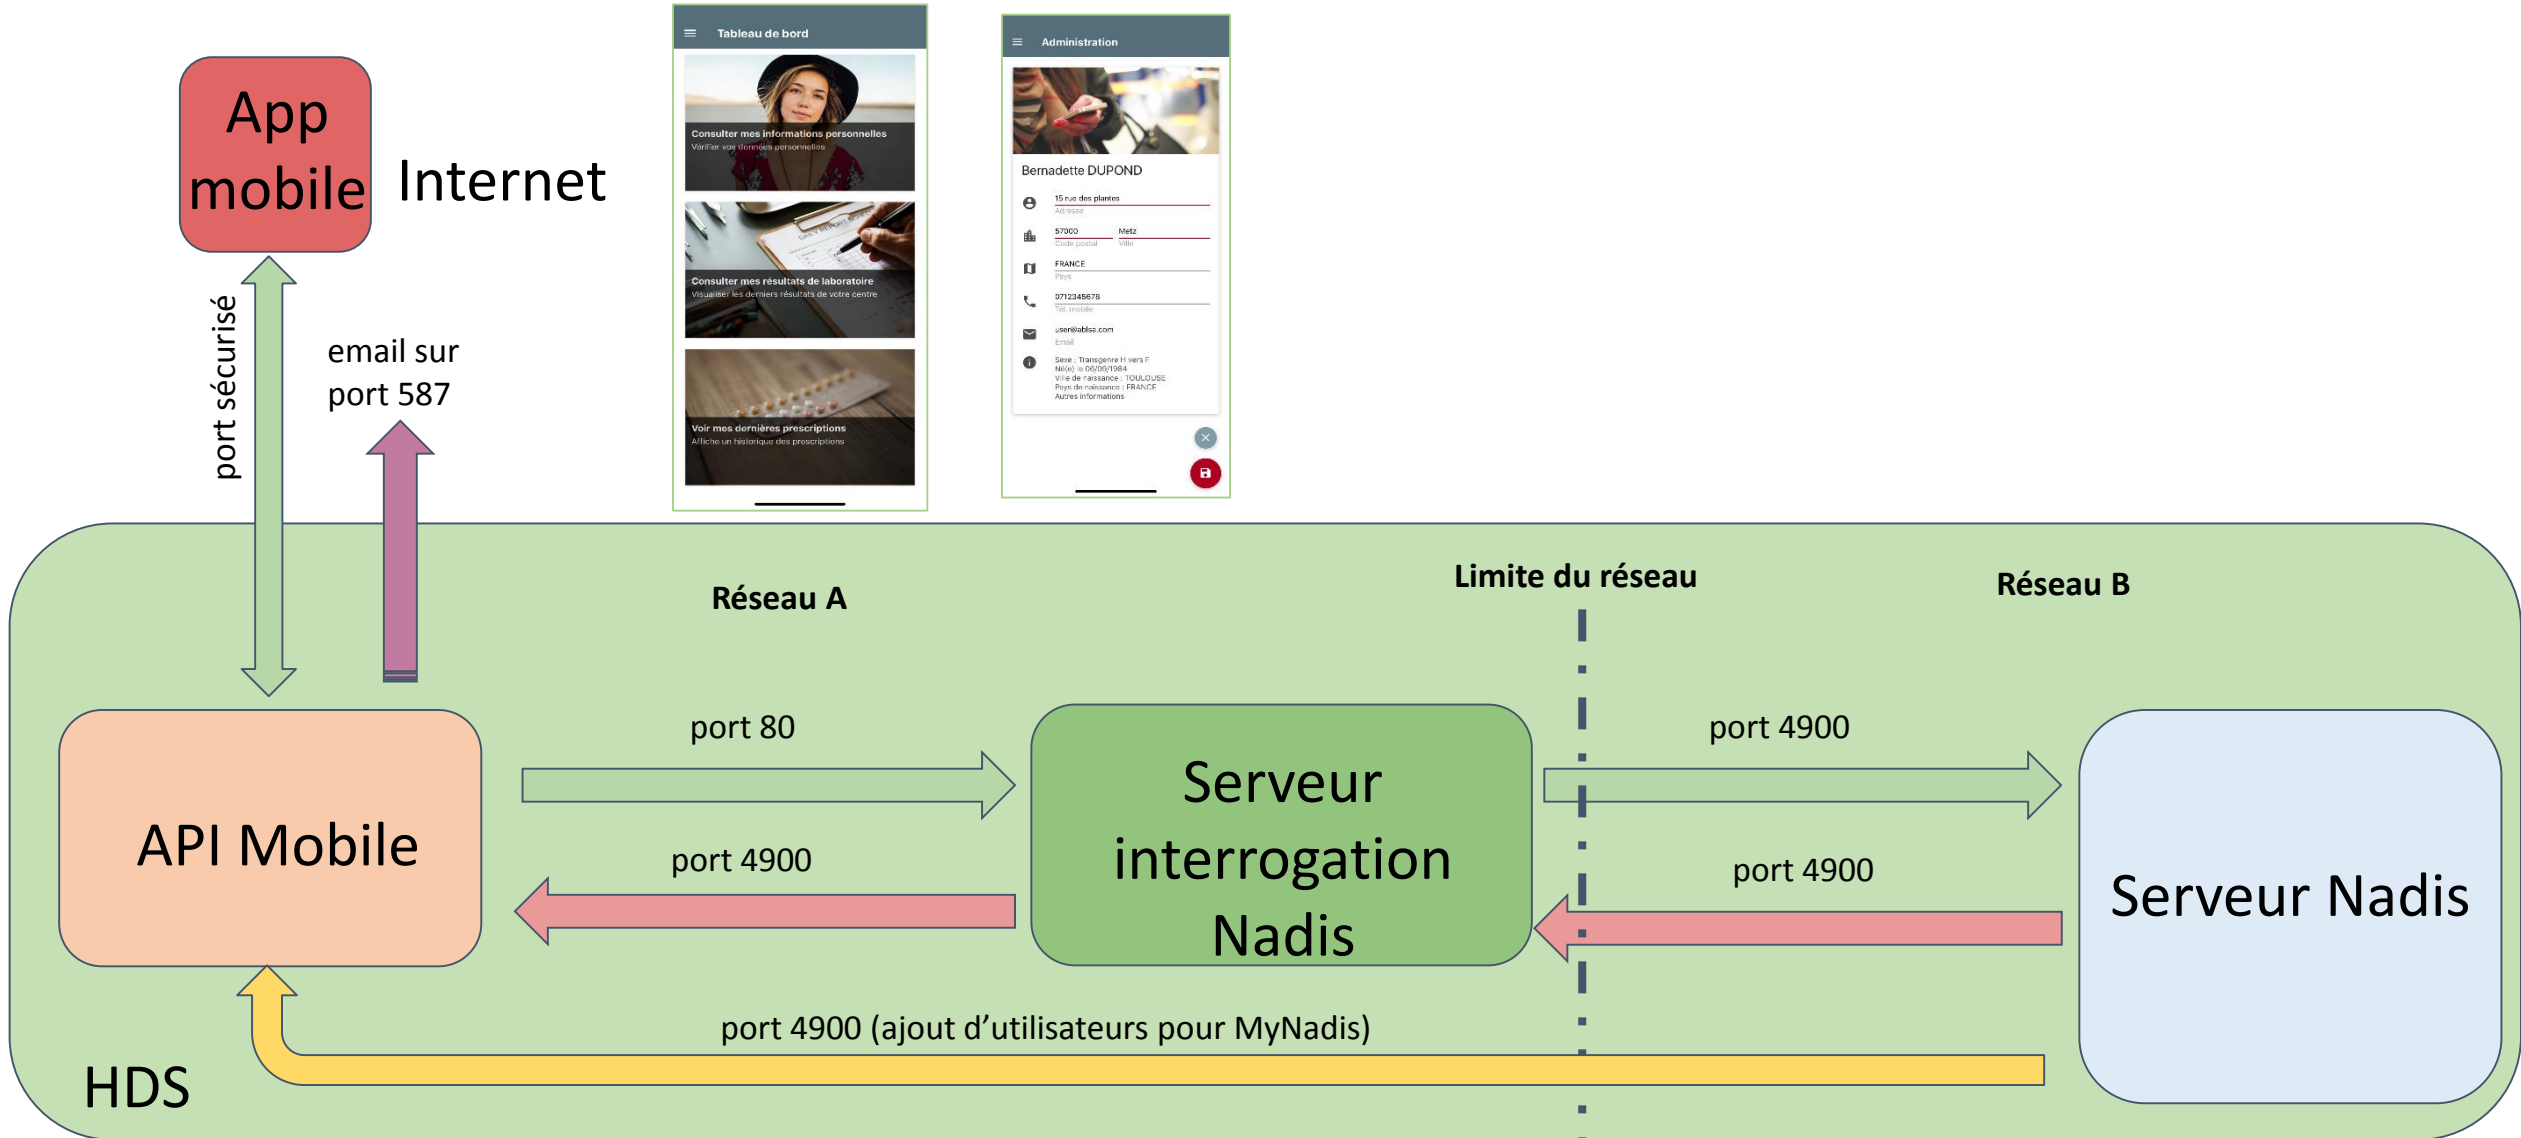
App mobile

Internet

port sécurisé

email sur port 587

Tableau de bord

Consulter mes informations personnelles
Vérifier vos données personnelles

Consulter mes résultats de laboratoire
Visualiser les derniers résultats de votre centre

Voir mes dernières prescriptions
Affiche un historique des prescriptions

Administration

Bernadette DUPOND

15 rue des plantes
Adresse

57000
Code postal

Metz
Ville

FRANCE
Pays

0712345678
Tél. mobile

user@ablsa.com
Email

Sexe : Transgenre H vers F
Né(e) le 06/06/1984
Ville de naissance : TOULOUSE
Pays de naissance : FRANCE
Autres informations

Réseau A

Limite du réseau

Réseau B

port 80

port 4900

port 4900

port 4900

API Mobile

Serveur interrogation Nadis

Serveur Nadis

port 4900 (ajout d'utilisateurs pour MyNadis)

HDS